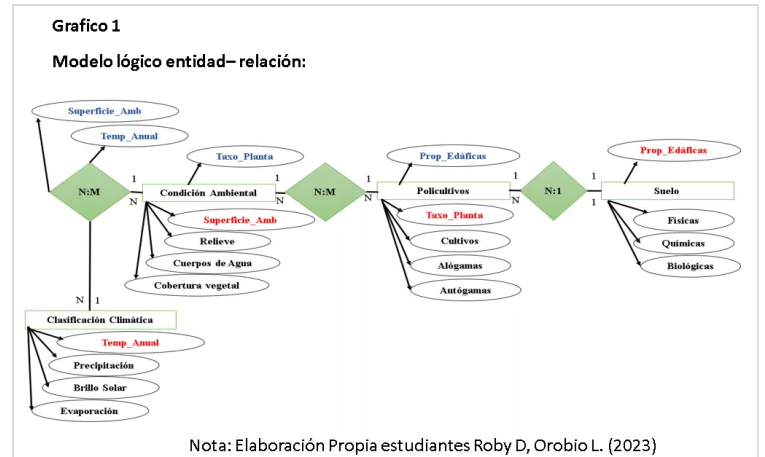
Grafico 1

Modelo lógico entidad– relación:

Superficie_Amb

Temp_Anual

N:M

1

N

Taxo_Planta

Condición Ambiental

1

N

Superficie_Amb

Relieve

Cuerpos de Agua

Cobertura vegetal

N:M

1

N

Prop_Edáficas

Policultivos

1

N

Taxo_Planta

Cultivos

Alógamas

Autógamas

N:1

1

1

Prop_Edáficas

Suelo

Físicas

Químicas

Biológicas

N

1

Clasificación Climática

Temp_Anual

Precipitación

Brillo Solar

Evaporación

Nota: Elaboración Propia estudiantes Roby D, Orobio L. (2023)